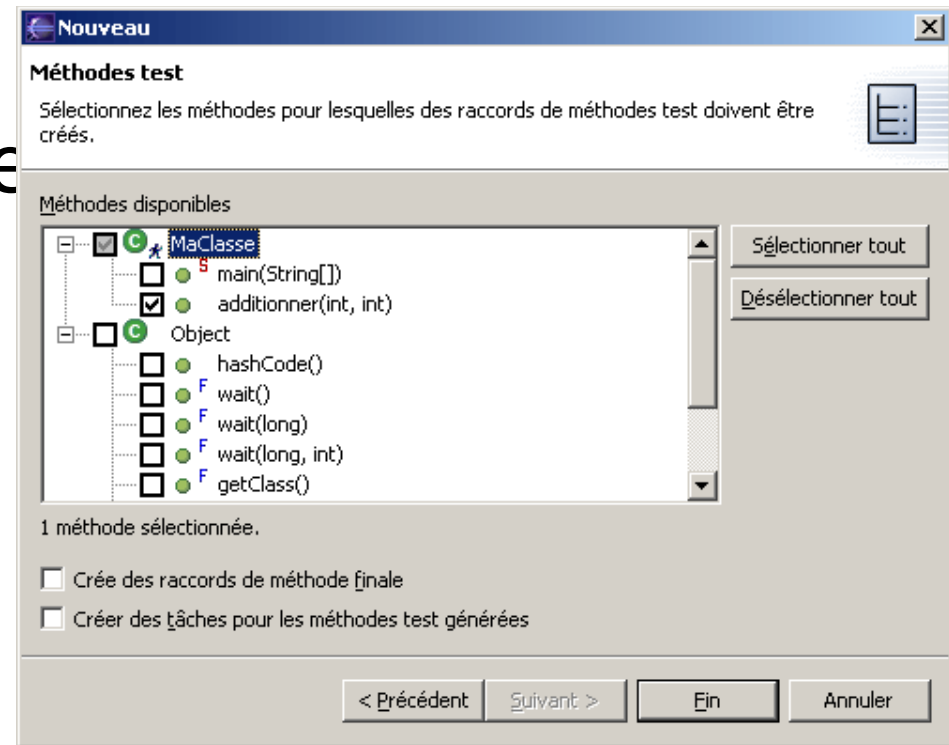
Nouveau

Méthodes test

Sélectionnez les méthodes pour lesquelles des raccords de méthodes test doivent être créés.

Méthodes disponibles

MaClasse
main(String[])
additionner(int, int)
Object
hashCode()
wait()
wait(long)
wait(long, int)
getClass()

Sélectionner tout

Désélectionner tout

1 méthode sélectionnée.

Crée des raccords de méthode finale

Créer des tâches pour les méthodes test générées

< Précédent

Suivant >

Fin

Annuler